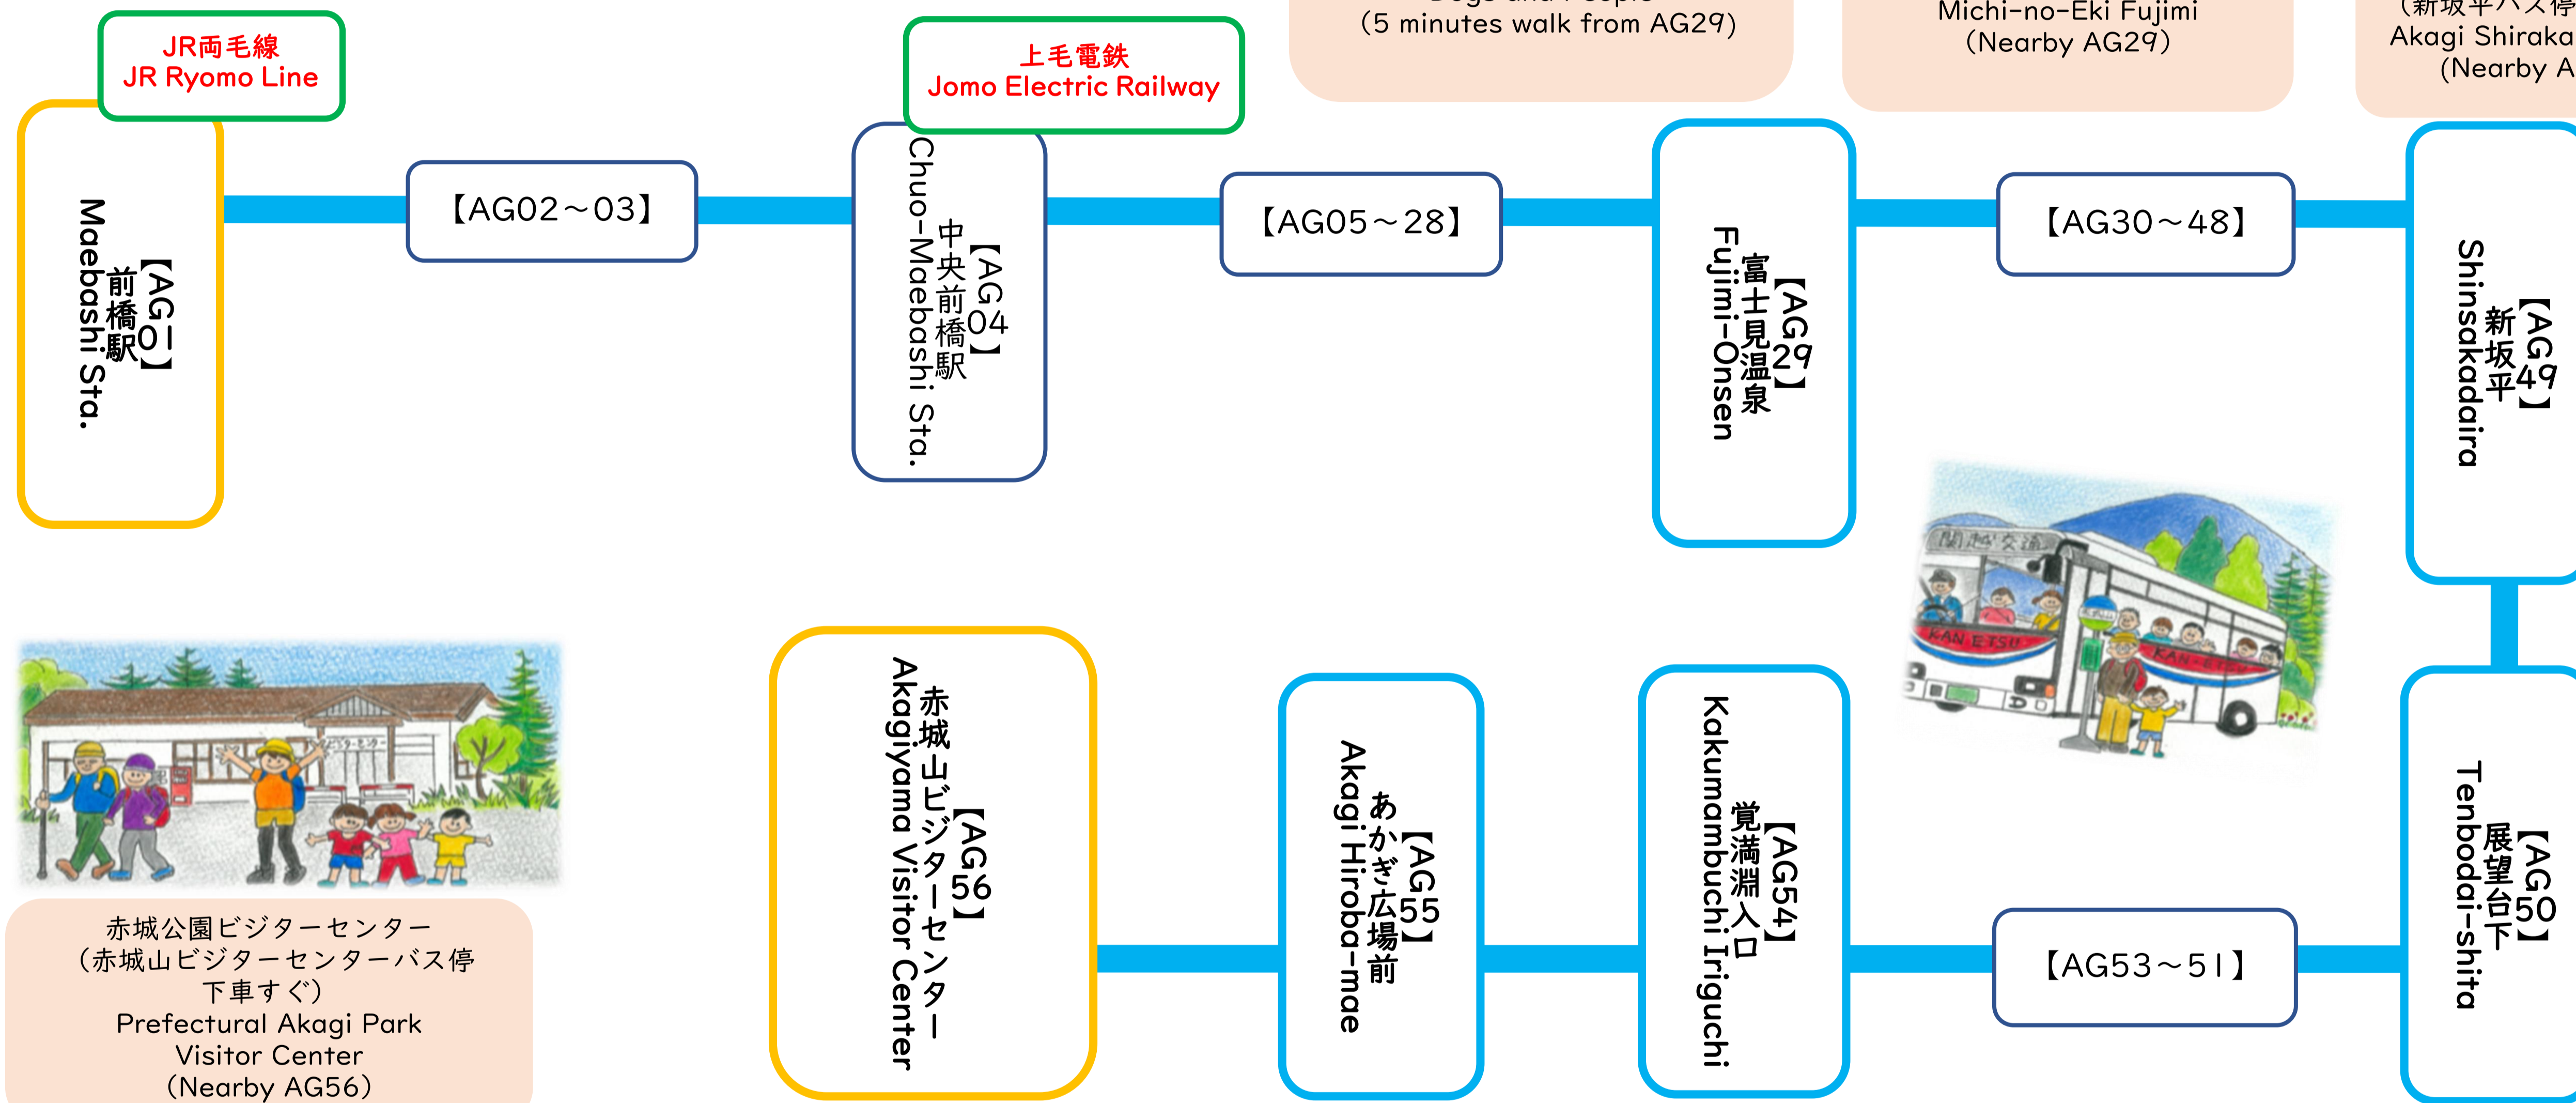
JR両毛線
JR Ryomo Line

【AG01】
前橋駅
Maebashi Sta.

【AG02～03】

上毛電鉄
Jomo Electric Railway

【AG04】
中央前橋駅
Chuo-Maebashi Sta.

【AG05～28】

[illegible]
(5 minutes walk from AG29)

【AG29】
富士見温泉
Fujimi-Onsen

Michi-no-Eki Fujimi
(Nearby AG29)

【AG30～48】

(新坂平バス停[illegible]
Akagi Shiraka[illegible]
(Nearby A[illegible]

【AG49】
新坂平
Shinsakadaira

関越交通
KAN-ETSU
KAN-ETSU

【AG50】
展望台下
Tenbodai-shita

【AG53～51】

【AG54】
覚満淵入口
Kakumambuchi Iriguchi

【AG55】
あかぎ広場前
Akagi Hiroba-mae

【AG56】
赤城山ビジターセンター
Akagiyama Visitor Center

ビジターセンター

赤城公園ビジターセンター
(赤城山ビジターセンターバス停下車すぐ)
Prefectural Akagi Park Visitor Center
(Nearby AG56)